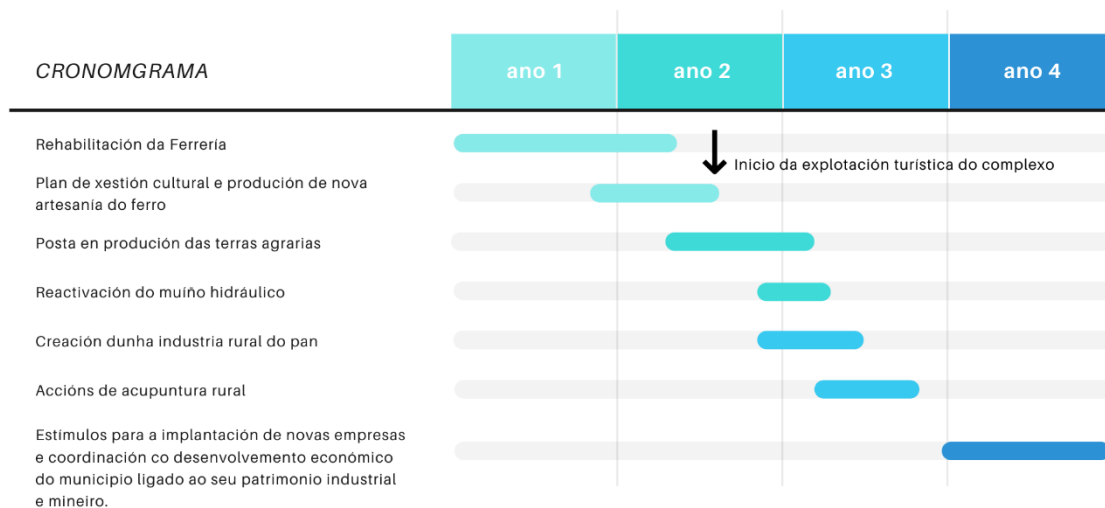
CRONOMGRAMA

| ano 1 | ano 2 | ano 3 | ano 4 |
|---|---|---|---|

Rehabilitación da Ferrería

Inicio da explotación turística do complexo

Plan de xestión cultural e produción de nova artesania do ferro

Posta en produción das terras agrarias

Reactivación do muiño hidráulico

Creación dunha industria rural do pan

Accións de acupuntura rural

Estímulos para a implantación de novas empresas e coordinación co desenvolvemento económico do municipio ligado ao seu patrimonio industrial e mineiro.